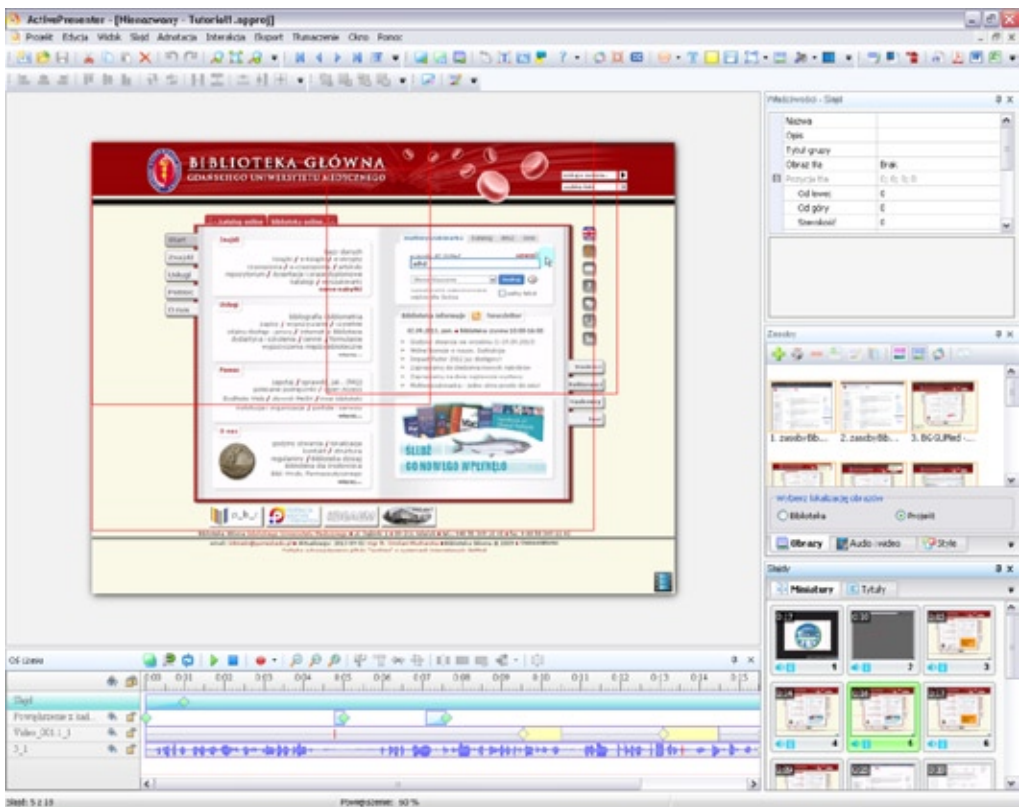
ActivePresenter - [Nienazwany - Tutorial1.approj]

Projekt Edycja Widok Slajd Adnotacja Interakcja Eksport Tłumaczenie Okno Pomoc

BIBLIOTEKA GŁÓWNA
GDAŃSKIEGO UNIWERSYTETU MEDYCZNEGO

Start
Znajdź
Usługi
Pomoc
O nas

Znajdź
Usługi
Pomoc
O nas

ŚLEDŹ
GO NOWEGO WYPEŁNIENIA

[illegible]

Właściwości - Slajd

| Nazwa | |
|---|---|
| Opis | |
| Tytuł grupy | |
| Obraz tła | Brak |
| Pozycja tła | 0; 0; 0; 0 |
| Od lewej | 0 |
| Od góry | 0 |
| Szerokość | 0 |

Zasoby

1. zasobyBib... 2. zasobyBib... 3. BGGUMed ...

Wybierz lokalizację obrazów
Biblioteka
Projekt

Obrazy
Audio i wideo
Style

Slajdy
Miniatury
Tytuły

1 2 3 4 5 6

Oś czasu

Slajd
Przybliżenie z ład...
Video_001_1_3
5_1

0:00 0:01 0:02 0:03 0:04 0:05 0:06 0:07 0:08 0:09 0:10 0:11 0:12 0:13 0:14 0:15

Slajd: 5 z 10
Powiększenie: 90%